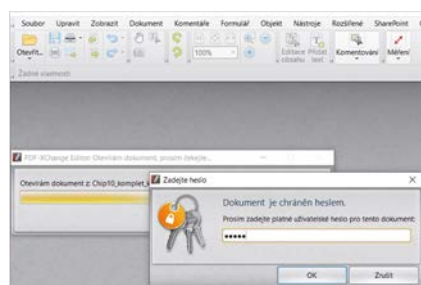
Soubor Upravit Zobrazit Dokument Komentáře Formulář Objekt Nástroje Rozšířené SharePoint

Otevřít...

100%

Editace obsahu Přidat text Komentování Měření

Žádné vlastnosti

PDF-XChange Editor Otevírám dokument, prosím čekejte...

Otevírám dokument z: Chip10_komplet_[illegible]

Zadejte heslo

Dokument je chráněn heslem.

Prosím zadejte platné uživatelské heslo pro tento dokument:

●●●●●

OK

Zrušit